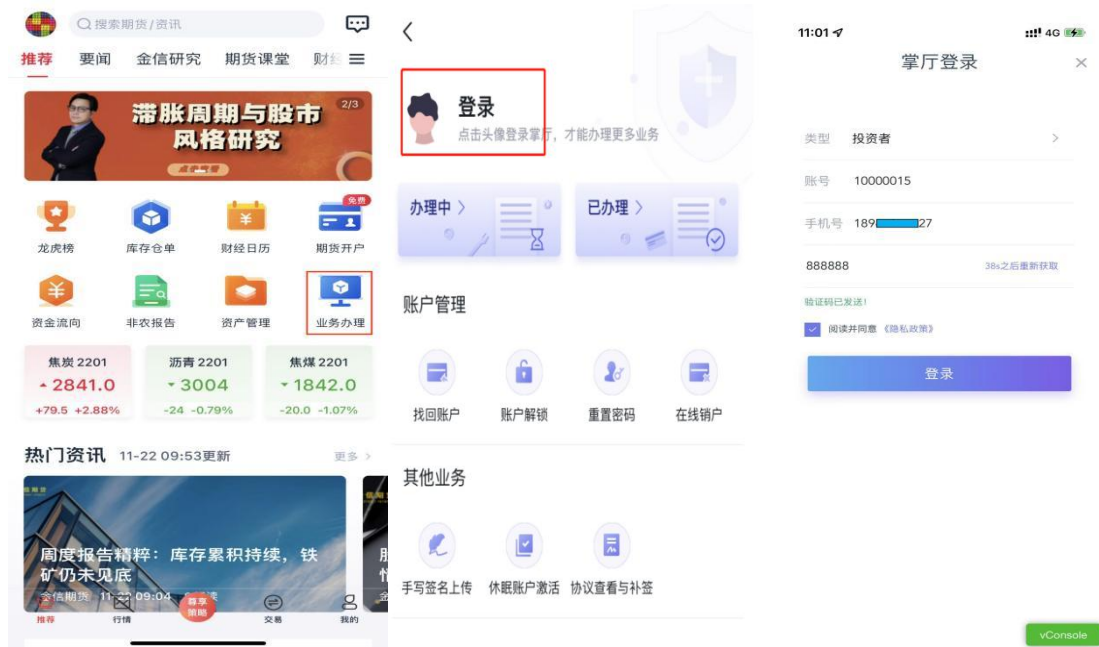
搜索期货/资讯

推荐 要闻 金信研究 期货课堂 财经

滞胀周期与股市风格研究 2/3

龙虎榜 库存仓单 财经日历 免费 期货开户
资金流向 非农报告 资产管理 业务办理

| 焦炭 2201 | 沥青 2201 | 焦煤 2201 |
|---|---|---|
| 2841.0 | 3004 | 1842.0 |
| +79.5 +2.88% | -24 -0.79% | -20.0 -1.07% |

热门资讯 11-22 09:53更新 更多 >

周度报告精粹：库存累积持续，铁矿仍未见底
金信期货 11-22 09:04

推荐 行情 尊享策略 交易 我的

<

登录
点击头像登录掌厅，才能办理更多业务

办理中 > 已办理 >

账户管理

找回账户 账户解锁 重置密码 在线销户

其他业务

手写签名上传 休眠账户激活 协议查看与补签

11:01 4G

掌厅登录 ×

类型 投资者 >
账号 10000015
手机号 189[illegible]27
888888 38s之后重新获取
验证码已发送!
阅读并同意《隐私政策》

登录

vConsole